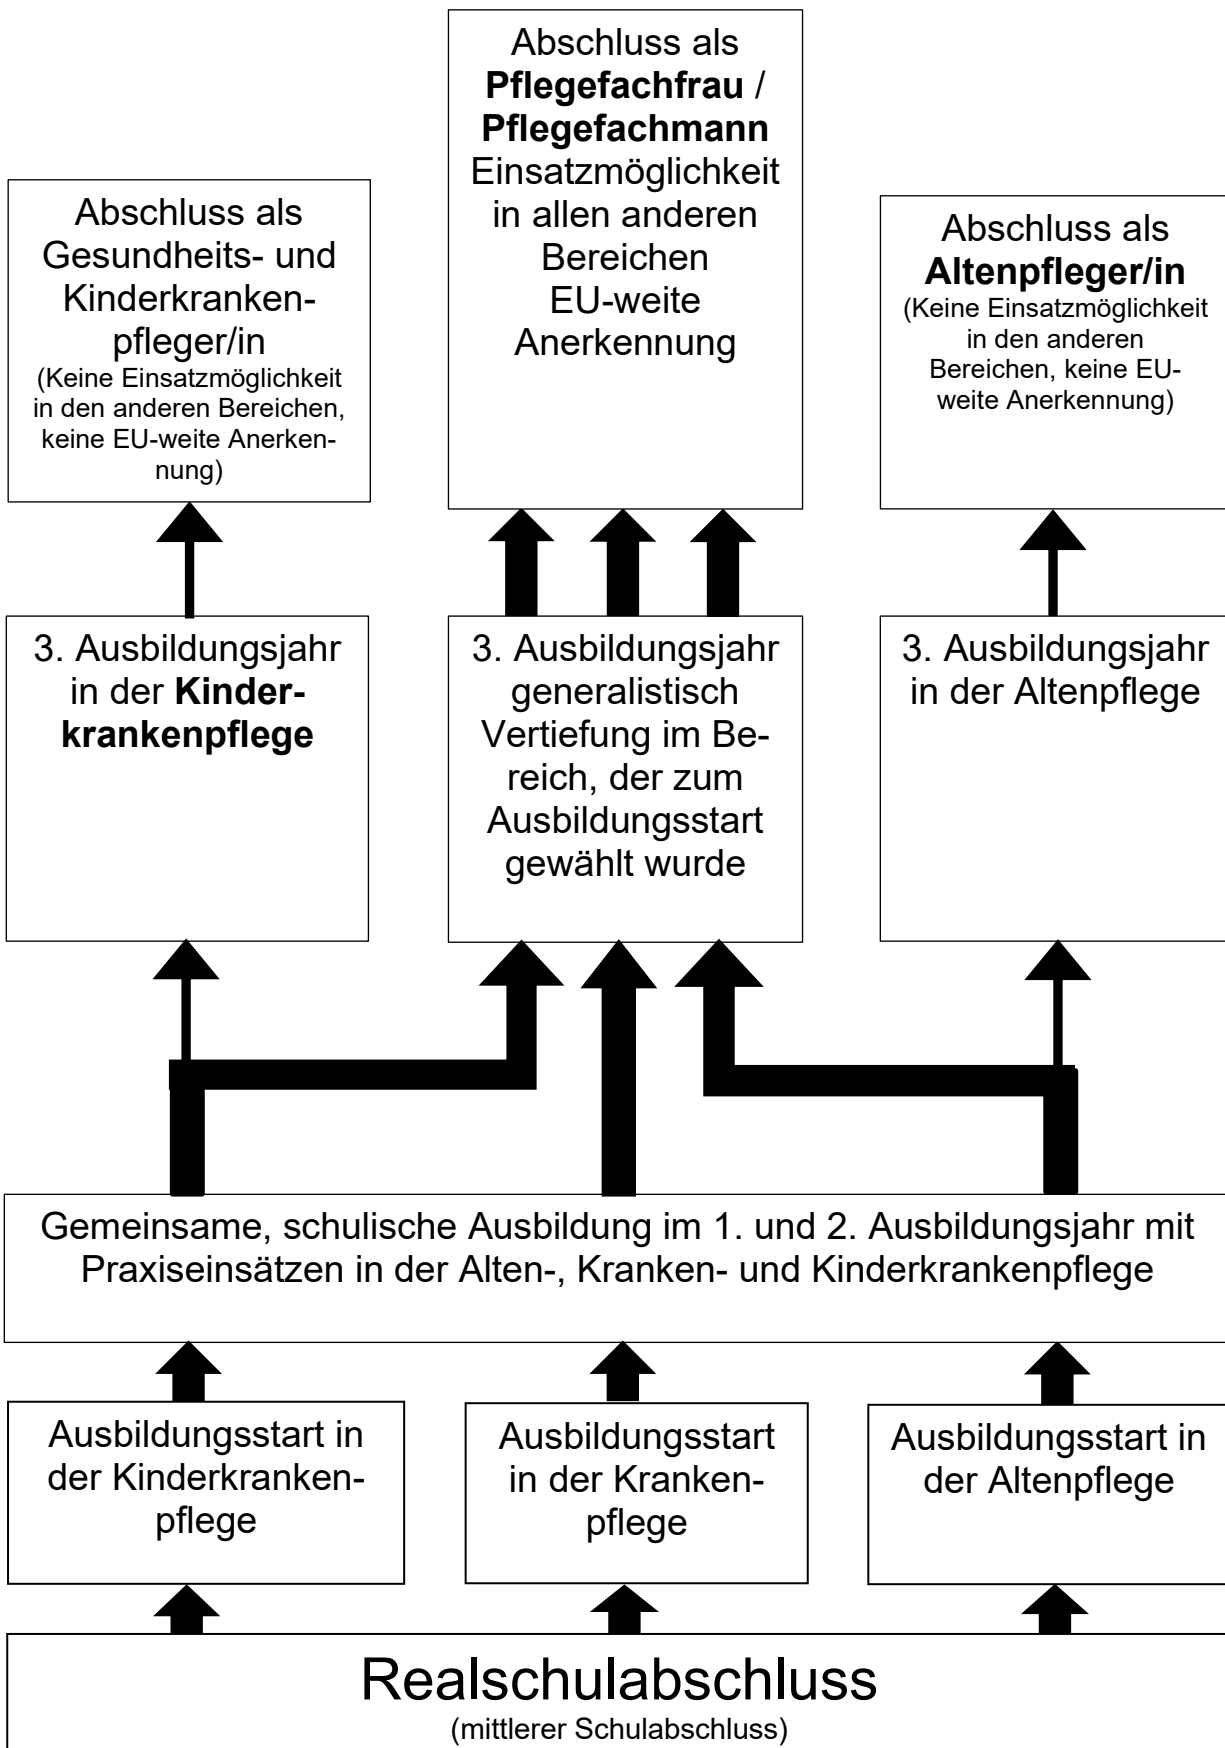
Abschluss als Gesundheits- und Kinderkrankenpfleger/in
(Keine Einsatzmöglichkeit in den anderen Bereichen, keine EU-weite Anerkennung)

Abschluss als **Pflegefachfrau** / **Pflegefachmann**
Einsatzmöglichkeit in allen anderen Bereichen
EU-weite Anerkennung

Abschluss als **Altenpfleger/in**
(Keine Einsatzmöglichkeit in den anderen Bereichen, keine EU-weite Anerkennung)

3. Ausbildungsjahr in der **Kinderkrankenpflege**

3. Ausbildungsjahr generalistisch Vertiefung im Bereich, der zum Ausbildungsstart gewählt wurde

3. Ausbildungsjahr in der Altenpflege

Gemeinsame, schulische Ausbildung im 1. und 2. Ausbildungsjahr mit Praxiseinsätzen in der Alten-, Kranken- und Kinderkrankenpflege

Ausbildungsstart in der Kinderkrankenpflege

Ausbildungsstart in der Krankenpflege

Ausbildungsstart in der Altenpflege

Realschulabschluss
(mittlerer Schulabschluss)